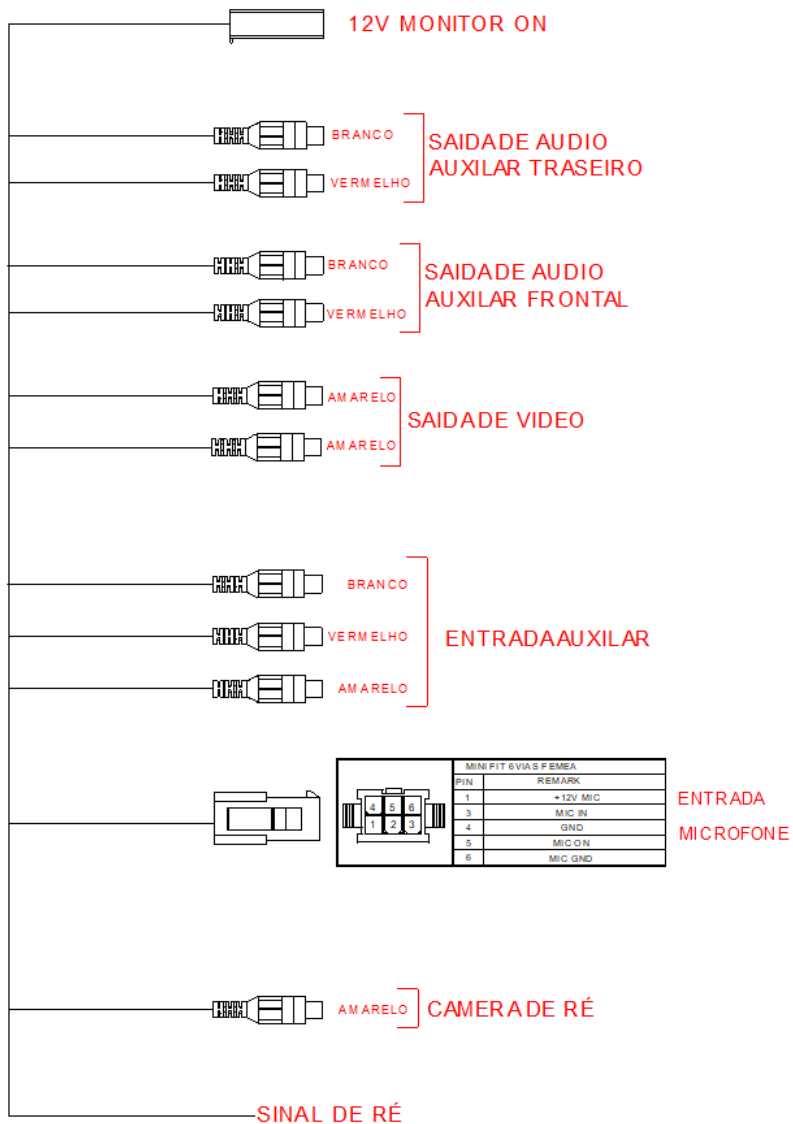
12V MONITOR ON

BRANCO
VERMELHO
SAIDADE AUDIO AUXILAR TRASEIRO

BRANCO
VERMELHO
SAIDADE AUDIO AUXILAR FRONTAL

AMARELO
AMARELO
SAIDADE VIDEO

BRANCO
VERMELHO
AMARELO
ENTRADAAUXILAR

4 5 6
1 2 3

MINI FIT 6VIAS FEMEA

| PIN | REMARK |
|---|---|
| 1 | +12V MIC |
| 3 | MIC IN |
| 4 | GND |
| 5 | MIC ON |
| 6 | MIC GND |

ENTRADA MICROFONE

AMARELO
CAMERA DE RÉ

SINAL DE RÉ